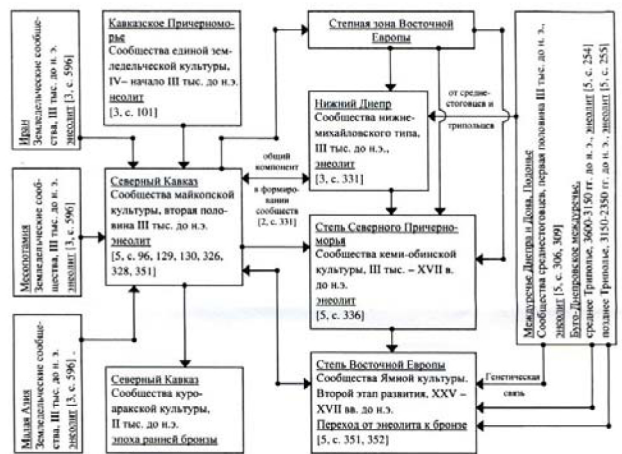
Иран
Земледельческие сообщества, III тыс. до н. э.
энеолит [3, с. 596]

Кавказское Причерноморье
Сообщества единой земледельческой культуры, IV– начало III тыс. до н.э.
неолит
[3, с. 101]

Степная зона Восточной Европы

от среднестоговцев и

трипольцев

Нижний Днепр
Сообщества нижнемихайловского типа, III тыс. до н.э.,
энеолит
[3, с. 331]

Месопотамия
Земледельческие сообщества, III тыс. до н. э.
энеолит [3, с. 596]

общий компонент

в формировании сообществ [2, с. 331]

Северный Кавказ
Сообщества майкопской культуры, вторая половина III тыс. до н.э.
энеолит
[5, с. 96, 129, 130, 326, 328, 351]

Степь Северного Причерноморья
Сообщества кеми-обинской культуры, III тыс. – XVII в. до н.э.
энеолит
[5, с. 336]

Малая Азия
Земледельческие сообщества, III тыс. до н. э.
энеолит [3, с. 596]

Северный Кавказ
Сообщества куро-араксской культуры, II тыс. до н.э.
эпоха ранней бронзы

Степь Восточной Европы
Сообщества Ямной культуры. Второй этап развития, XXV – XVII вв. до н.э.
Переход от энеолита к бронзе
[5, с. 351, 352]

Генетическая связь

Междуречье Днепра и Дона, Подонье
Сообщества среднестоговцев, первая половина III тыс. до н.э., энеолит [5, с. 306, 309]
Буго-Днепровское междуречье:
среднее Триполье, 3600-3150 гг. до н.э., энеолит [5, с. 254]
позднее Триполье, 3150-2350 гг. до н.э., энеолит [5, с. 255]